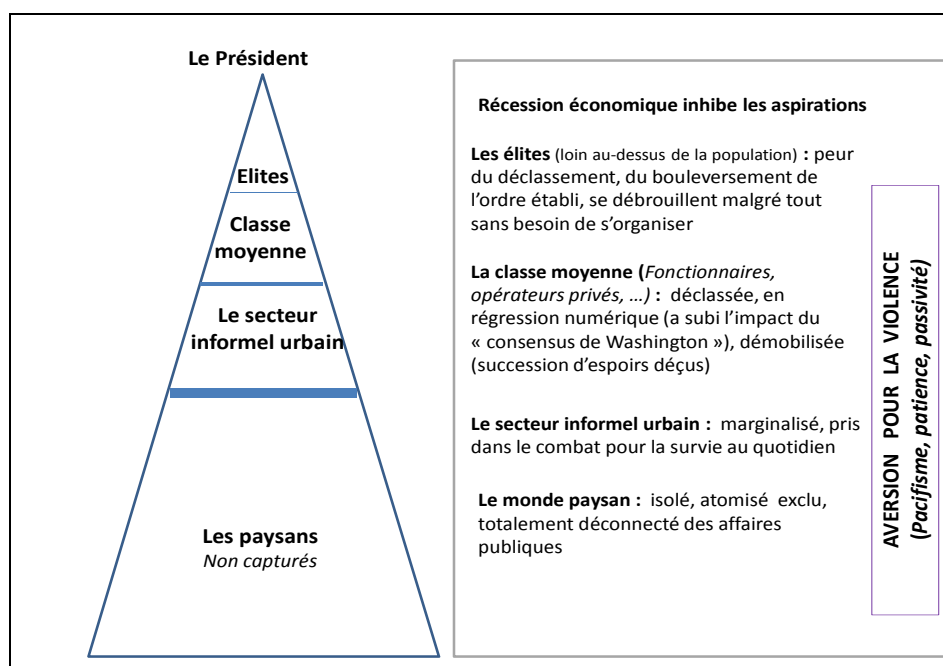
Le Président

Elites

Classe moyenne

Le secteur informel urbain

Les paysans
Non capturés

Récession économique inhibe les aspirations

Les élites (loin au-dessus de la population) : peur du déclassement, du bouleversement de l'ordre établi, se débrouillent malgré tout sans besoin de s'organiser

La classe moyenne (Fonctionnaires, opérateurs privés, …) : déclassée, en régression numérique (a subi l'impact du « consensus de Washington »), démobilisée (succession d'espoirs déçus)

Le secteur informel urbain : marginalisé, pris dans le combat pour la survie au quotidien

Le monde paysan : isolé, atomisé exclu, totalement déconnecté des affaires publiques

AVERSION POUR LA VIOLENCE
(Pacifisme, patience, passivité)